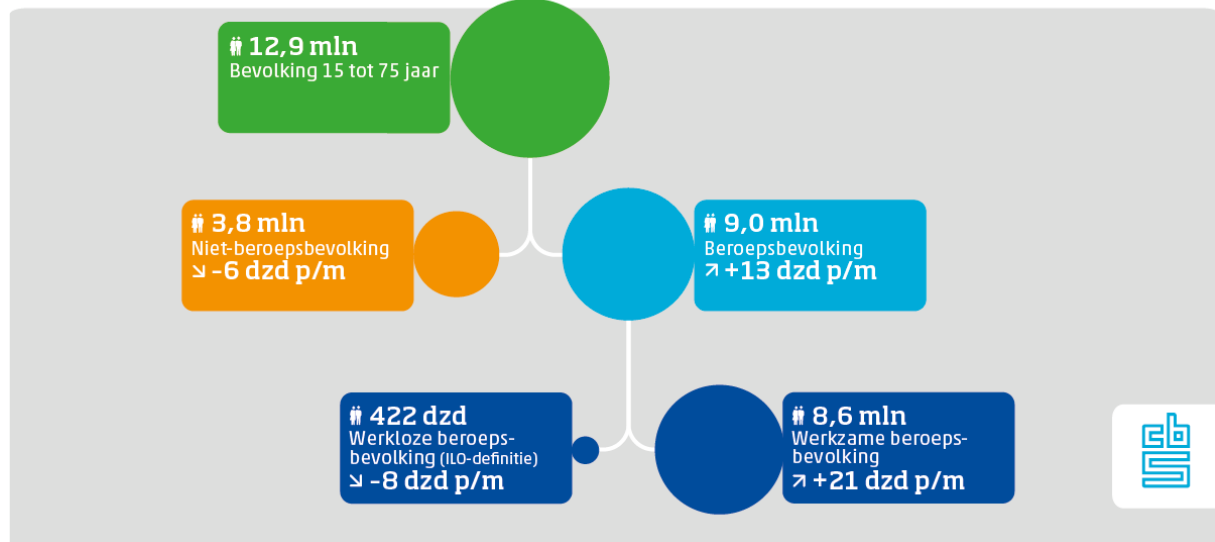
12,9 mln
Bevolking 15 tot 75 jaar

3,8 mln
Niet-beroepsbevolking
↘ -6 dzd p/m

9,0 mln
Beroepsbevolking
↗ +13 dzd p/m

422 dzd
Werkloze beroepsbevolking (ILO-definitie)
↘ -8 dzd p/m

8,6 mln
Werkzame beroepsbevolking
↗ +21 dzd p/m

cbs